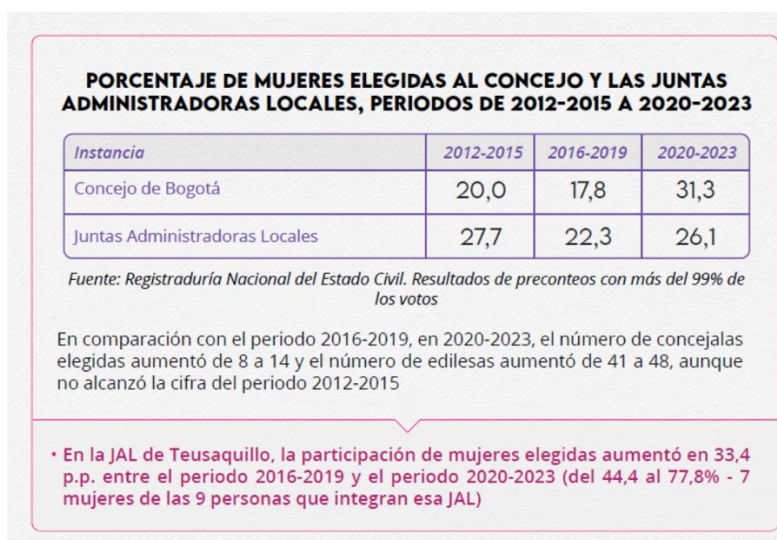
PORCENTAJE DE MUJERES ELEGIDAS AL CONCEJO Y LAS JUNTAS ADMINISTRADORAS LOCALES, PERIODOS DE 2012-2015 A 2020-2023

| Instancia | 2012-2015 | 2016-2019 | 2020-2023 |
|---|---|---|---|
| Concejo de Bogotá | 20,0 | 17,8 | 31,3 |
| Juntas Administradoras Locales | 27,7 | 22,3 | 26,1 |

Fuente: Registraduría Nacional del Estado Civil. Resultados de preconteos con más del 99% de los votos

En comparación con el periodo 2016-2019, en 2020-2023, el número de concejalas elegidas aumentó de 8 a 14 y el número de edilesas aumentó de 41 a 48, aunque no alcanzó la cifra del periodo 2012-2015

• En la JAL de Teusaquillo, la participación de mujeres elegidas aumentó en 33,4 p.p. entre el periodo 2016-2019 y el periodo 2020-2023 (del 44,4 al 77,8% - 7 mujeres de las 9 personas que integran esa JAL)